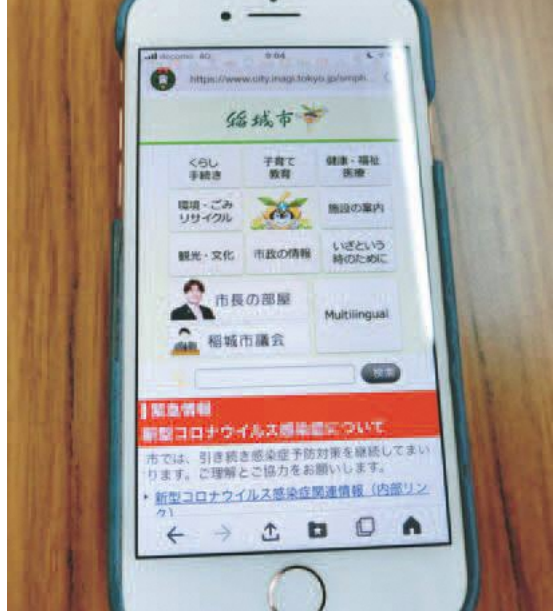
docomo 4G 9:04

https://www.city.inagi.tokyo.jp/smph

稲城市

くらし
手続き

子育て
教育

健康・福祉
医療

環境・ごみ
リサイクル

施設の案内

観光・文化

市政の情報

いざという
時のために

市長の部屋

Multilingual

稲城市議会

検索

緊急情報
新型コロナウイルス感染症について

市では、引き続き感染症予防対策を継続してまいります。ご理解とご協力をお願いします。

・新型コロナウイルス感染症関連情報（内部リンク）